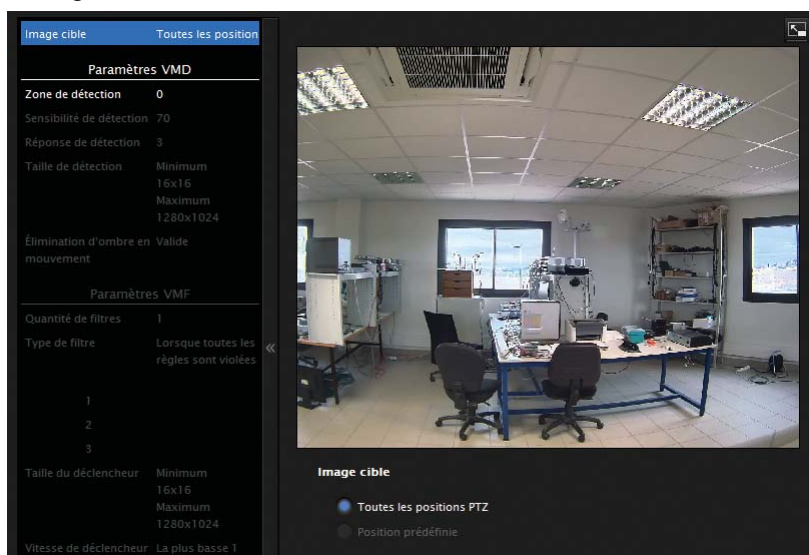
Image cible Toutes les position

Paramètres VMD

Zone de détection 0

Sensibilité de détection 70

Réponse de détection 3

Taille de détection Minimum 16x16 Maximum 1280x1024

Élimination d'ombre en mouvement Valide

Paramètres VMF

Quantité de filtres 1

Type de filtre Lorsque toutes les règles sont violées

1

2

3

Taille du déclencheur Minimum 16x16 Maximum 1280x1024

Vitesse de déclencheur La plus basse 1

«

Image cible

Toutes les positions PTZ

Position prédéfinie